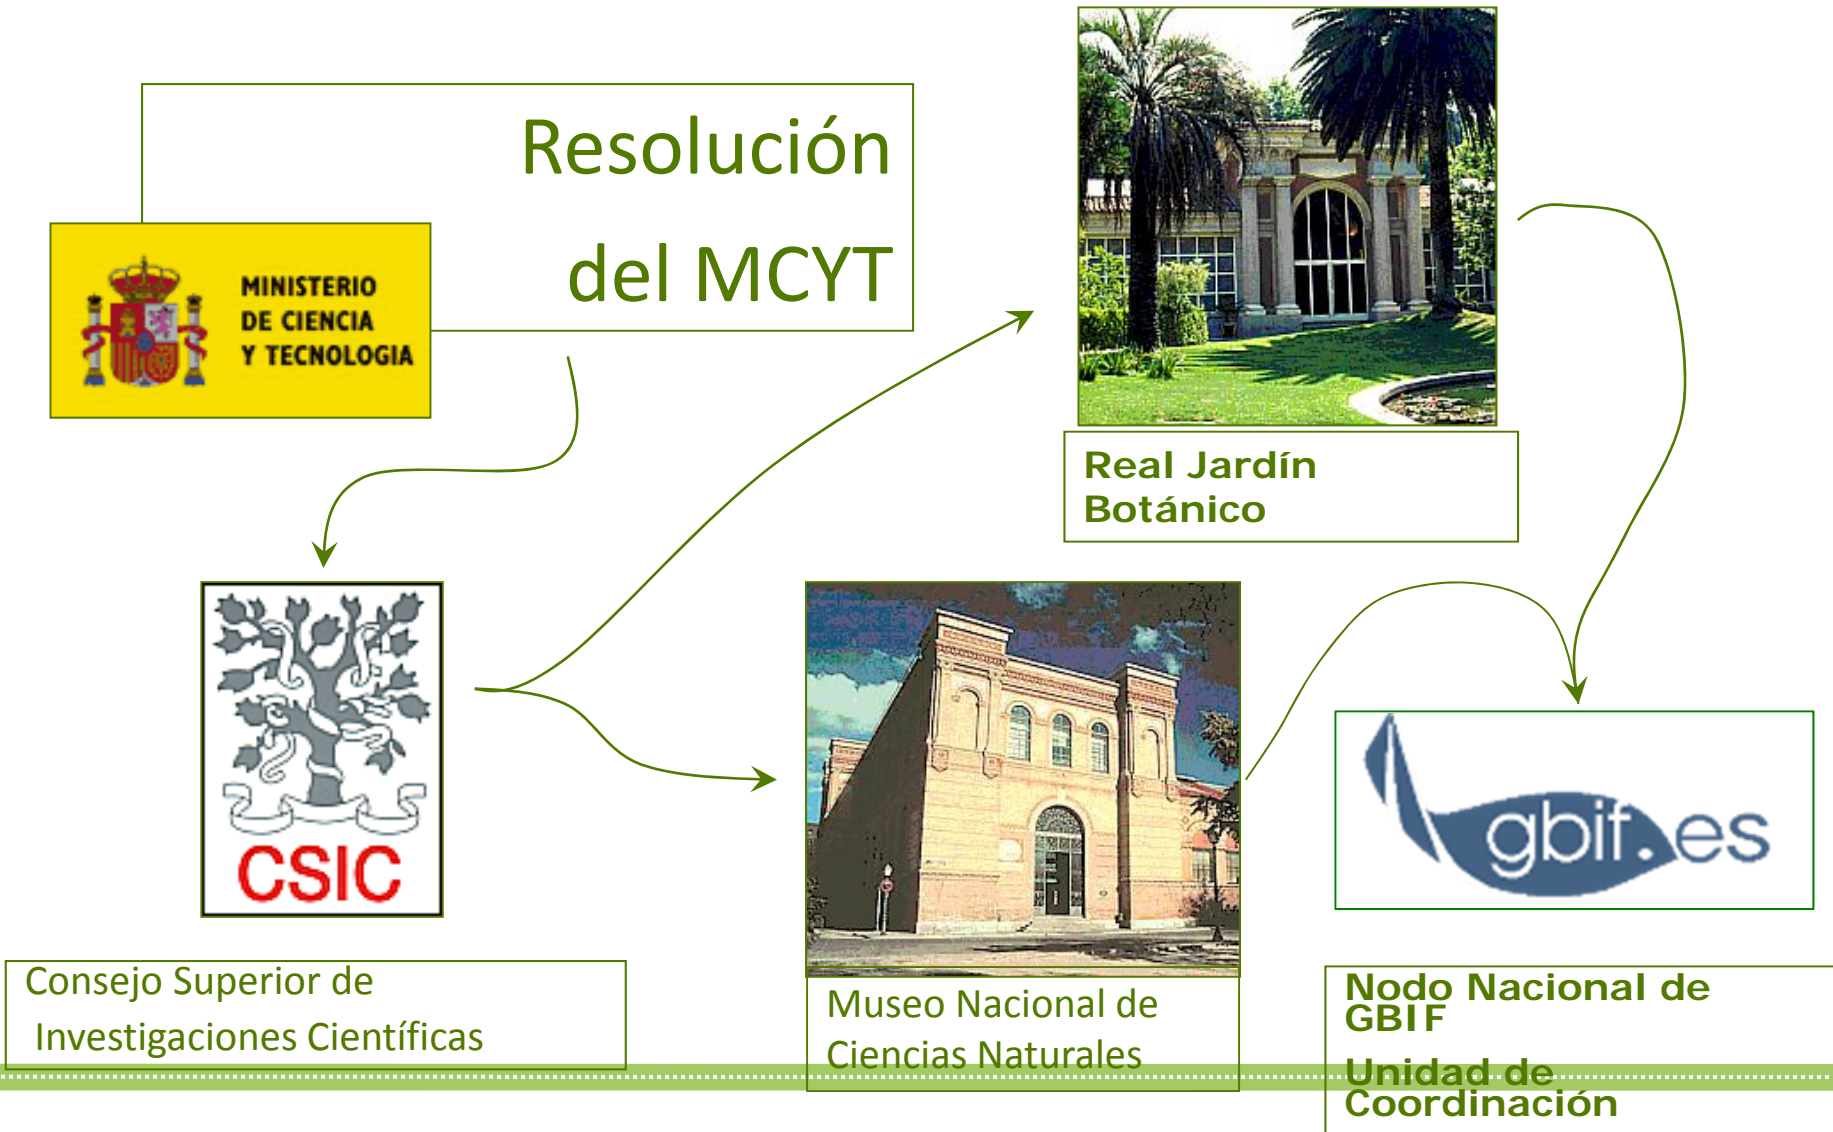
Resolución del MCYT

MINISTERIO DE CIENCIA Y TECNOLOGIA

Real Jardín Botánico

CSIC

Consejo Superior de Investigaciones Científicas

Museo Nacional de Ciencias Naturales

gbif.es

Nodo Nacional de GBIF

Unidad de Coordinación